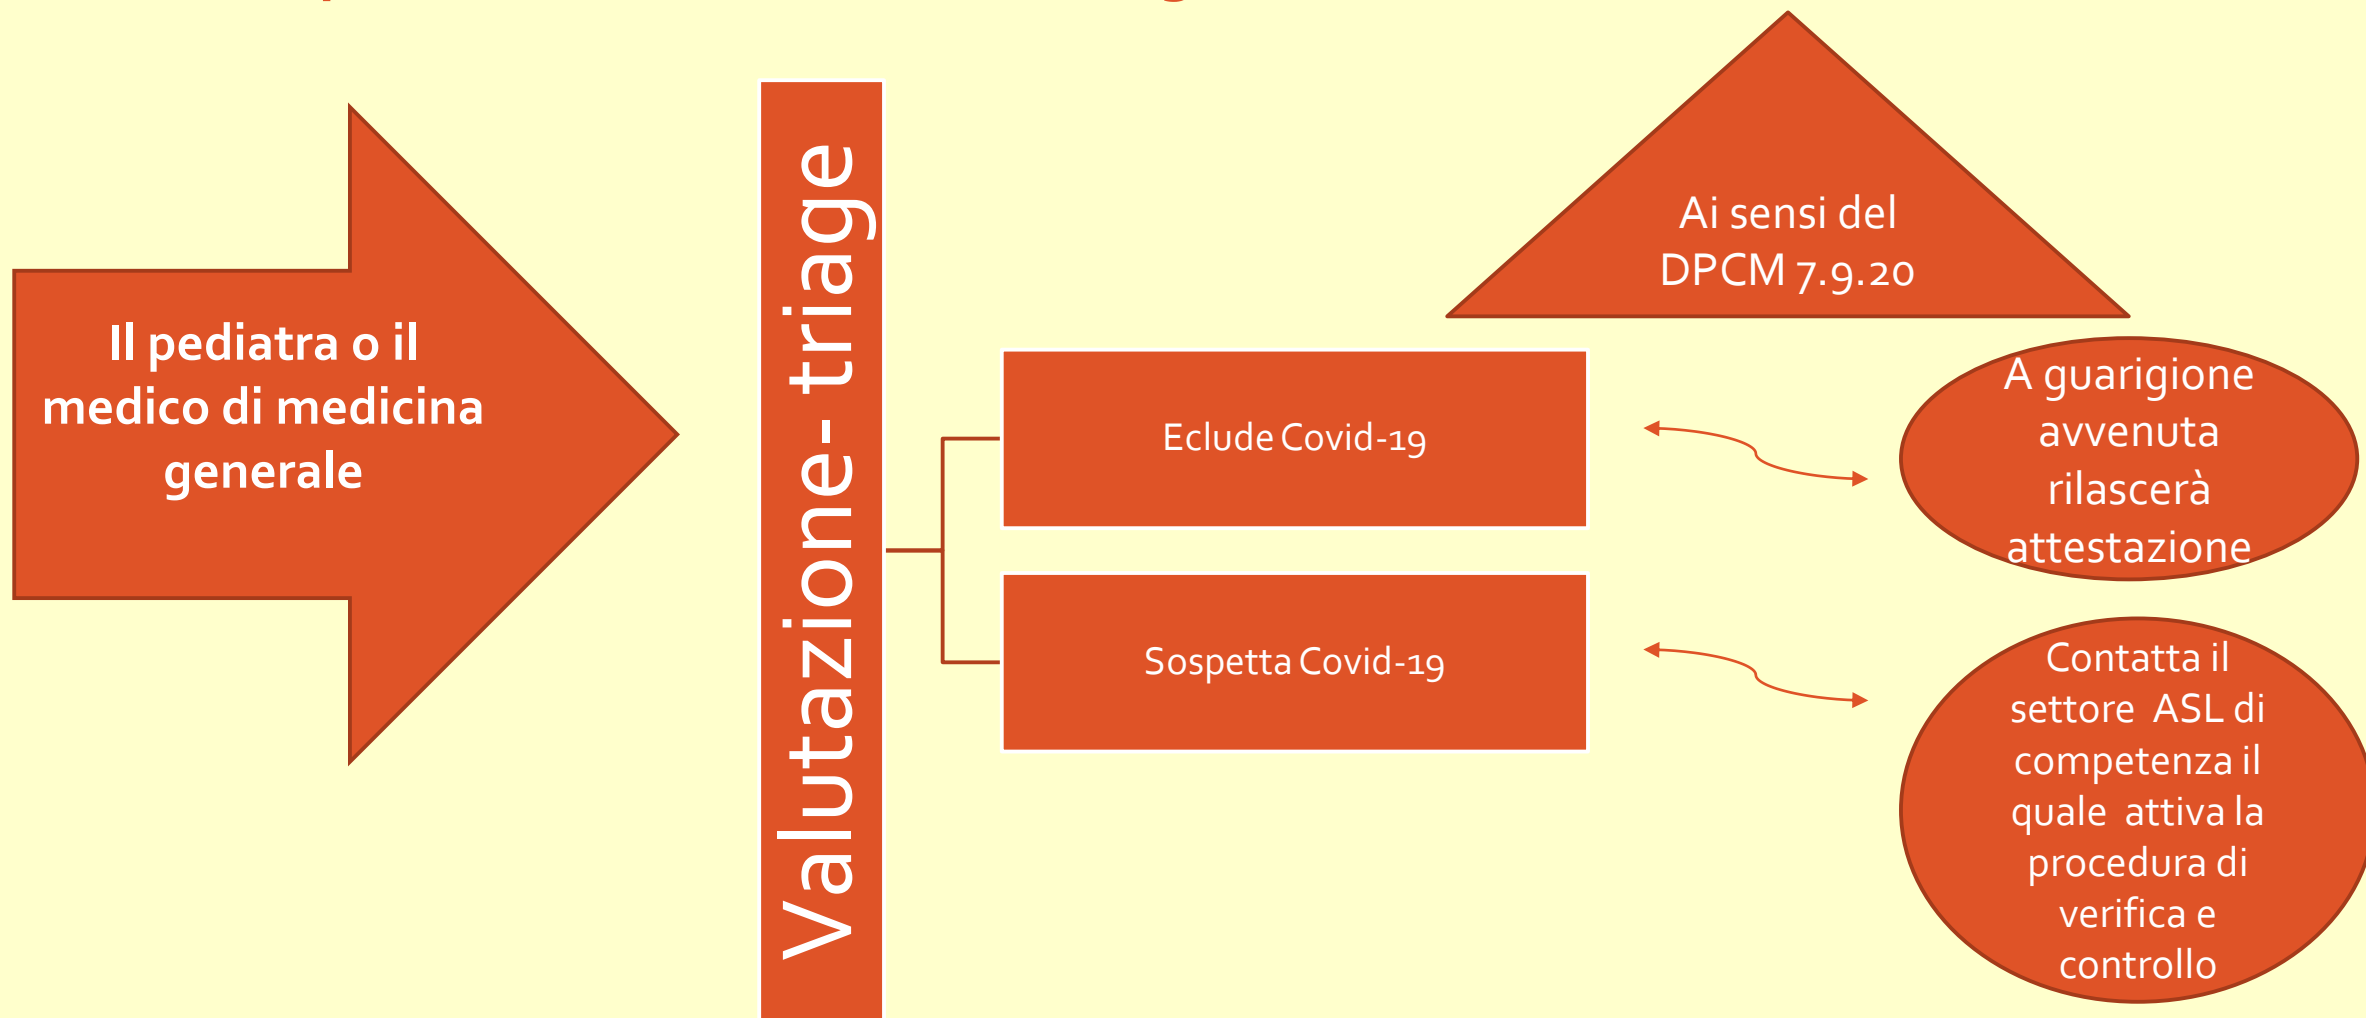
Il pediatra o il medico di medicina generale

Valutazione- triage

Ai sensi del DPCM 7.9.20

Esclude Covid-19

A guarigione avvenuta rilascerà attestazione

Sospetta Covid-19

Contatta il settore ASL di competenza il quale attiva la procedura di verifica e controllo